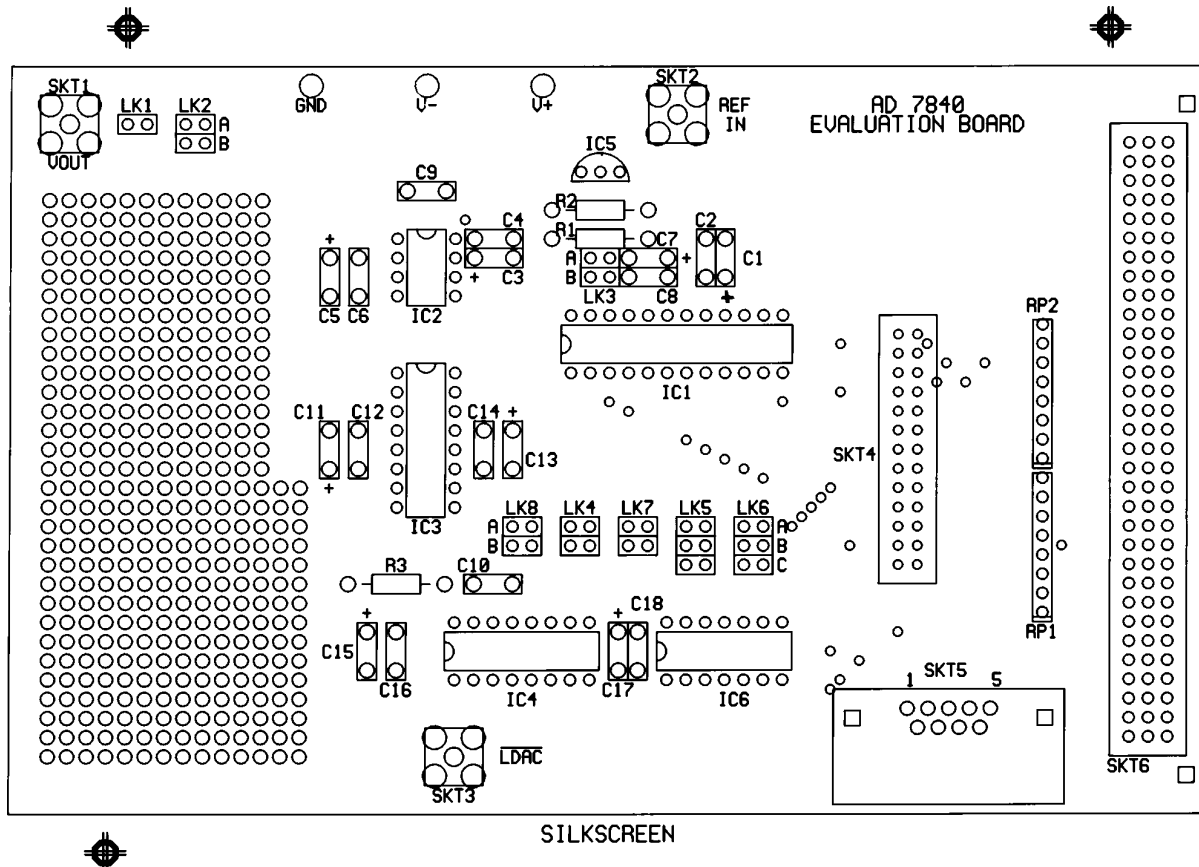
SKT1
VOUT
LK1
LK2
A
B
GND
V-
V+
SKT2
REF IN
AD 7840
EVALUATION BOARD
IC5
C9
R2
R1
C4
C3
C7
C2
C1
+
+
+
+
A
B
LK3
C8
C5
C6
IC2
IC1
RP2
C11
C12
C14
C13
+
+
IC3
SKT4
LK8
LK4
LK7
LK5
LK6
A
B
A
B
C
R3
C10
C18
+
+
C15
C16
IC4
C17
IC6
RP1
1
SKT5
5
$\overline{LDAC}$
SKT3
SKT6
SILKSCREEN